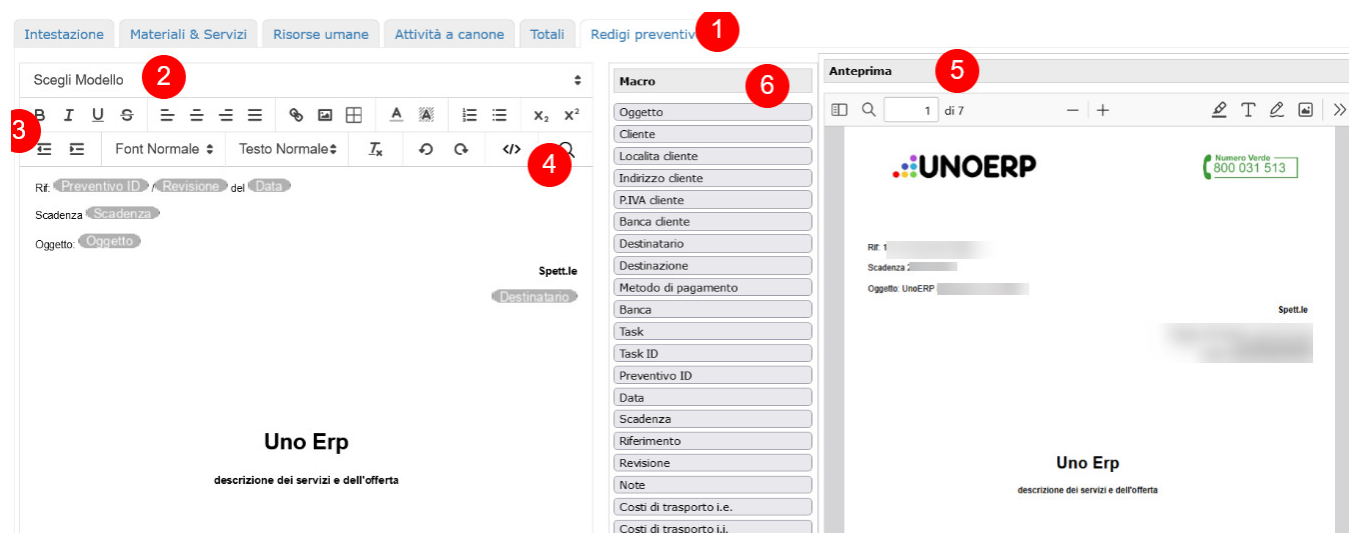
Intestazione | Materiali & Servizi | Risorse umane | Attività a canone | Totali | Redigi preventivo

1

Scegli Modello

2

3

B I U S

$x_2$ $x^2$

Font Normale | Testo Normale

4

Rif: Preventivo ID / Revisione del Data

Scadenza Scadenza

Oggetto: Oggetto

Spett.le

Destinatario

Uno Erp

descrizione dei servizi e dell'offerta

Macro

6

Oggetto
Cliente
Localita cliente
Indirizzo cliente
P.IVA cliente
Banca cliente
Destinatario
Destinazione
Metodo di pagamento
Banca
Task
Task ID
Preventivo ID
Data
Scadenza
Riferimento
Revisione
Note
Costi di trasporto i.e.
Costi di trasporto i.i.

Anteprima

5

1 di 7

UNOERP

Numero Verde 800 031 513

Rif: 1

Scadenza 2

Oggetto: UnoERP

Spett.le

Uno Erp

descrizione dei servizi e dell'offerta